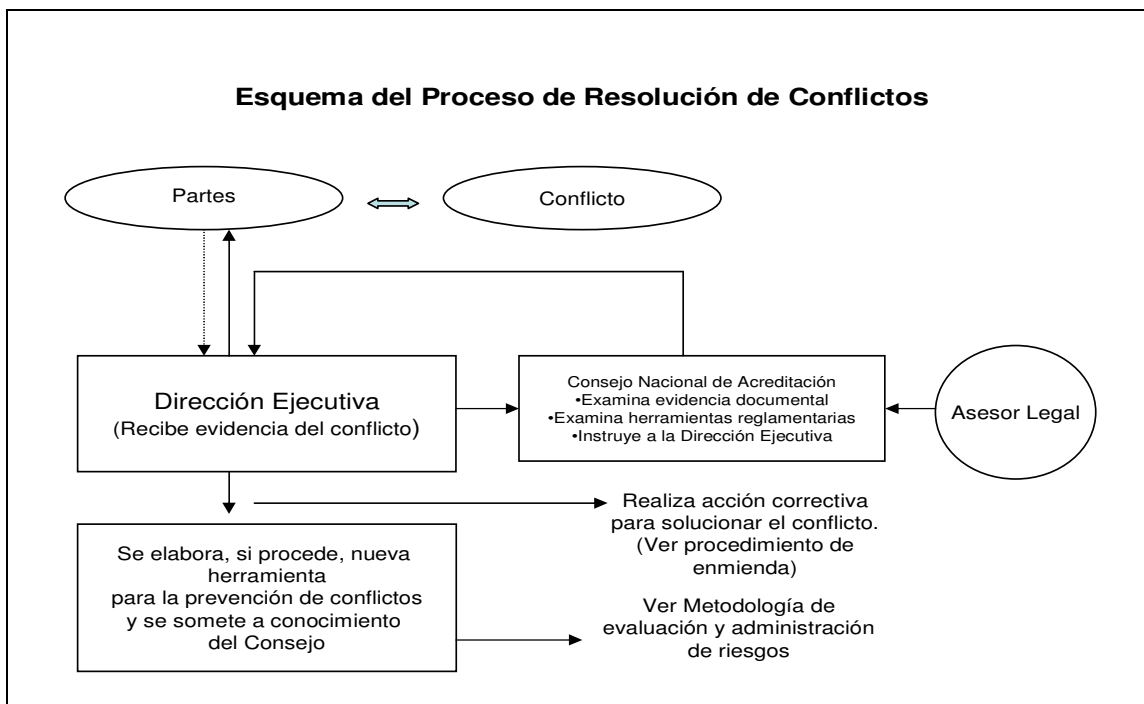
Esquema del Proceso de Resolución de Conflictos

Partes

Conflicto

Dirección Ejecutiva
(Recibe evidencia del conflicto)

Consejo Nacional de Acreditación
•Examina evidencia documental
•Examina herramientas reglamentarias
•Instruye a la Dirección Ejecutiva

Asesor Legal

Realiza acción correctiva para solucionar el conflicto. (Ver procedimiento de enmienda)

Se elabora, si procede, nueva herramienta para la prevención de conflictos y se somete a conocimiento del Consejo

Ver Metodología de evaluación y administración de riesgos